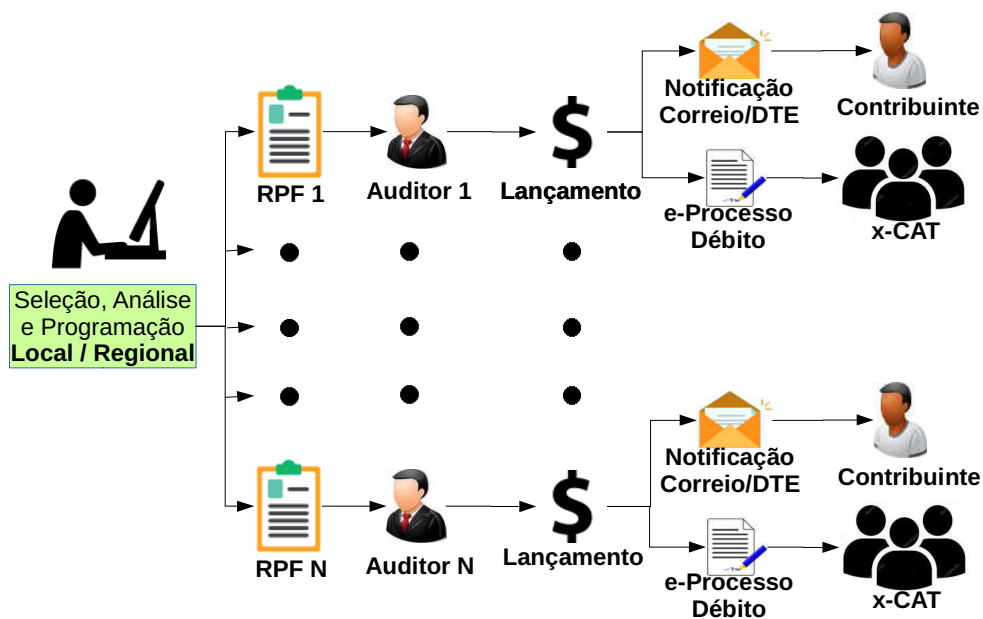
Seleção, Análise e Programação
**Local / Regional**

RPF 1

Auditor 1

$

Lançamento

Notificação Correio/DTE

Contribuinte

e-Processo Débito

x-CAT

RPF N

Auditor N

$

Lançamento

Notificação Correio/DTE

Contribuinte

e-Processo Débito

x-CAT